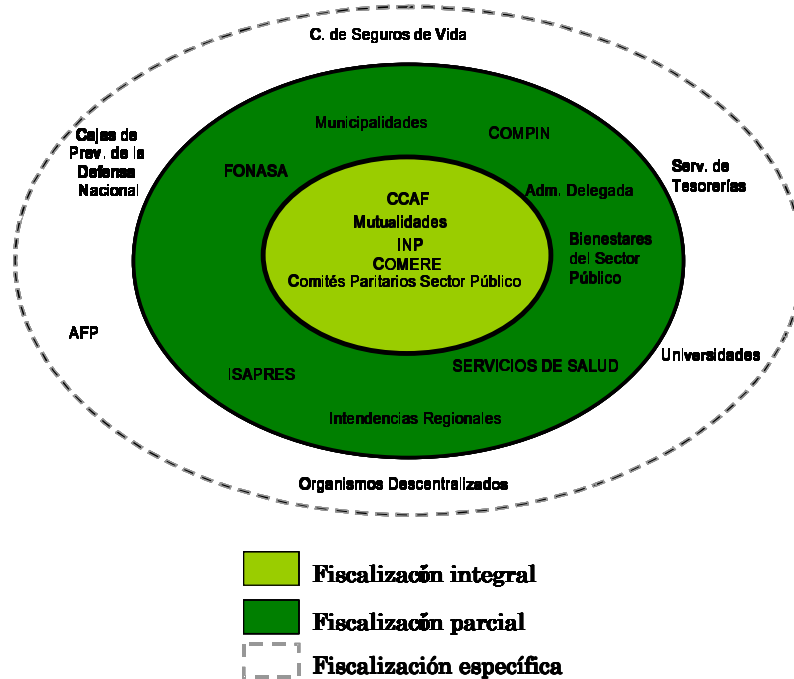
C. de Seguros de Vida

Cajas de Prev. de la Defensa Nacional

Municipalidades

COMPIN

FONASA

Serv. de Tesorerías

CCAF

Mutualidades

Adm. Delegada

INP

COMERE

Comités Paritarios Sector Público

Bienestares del Sector Público

AFP

Universidades

ISAPRES

SERVICIOS DE SALUD

Intendencias Regionales

Organismos Descentralizados

Fiscalización integral

Fiscalización parcial

Fiscalización específica